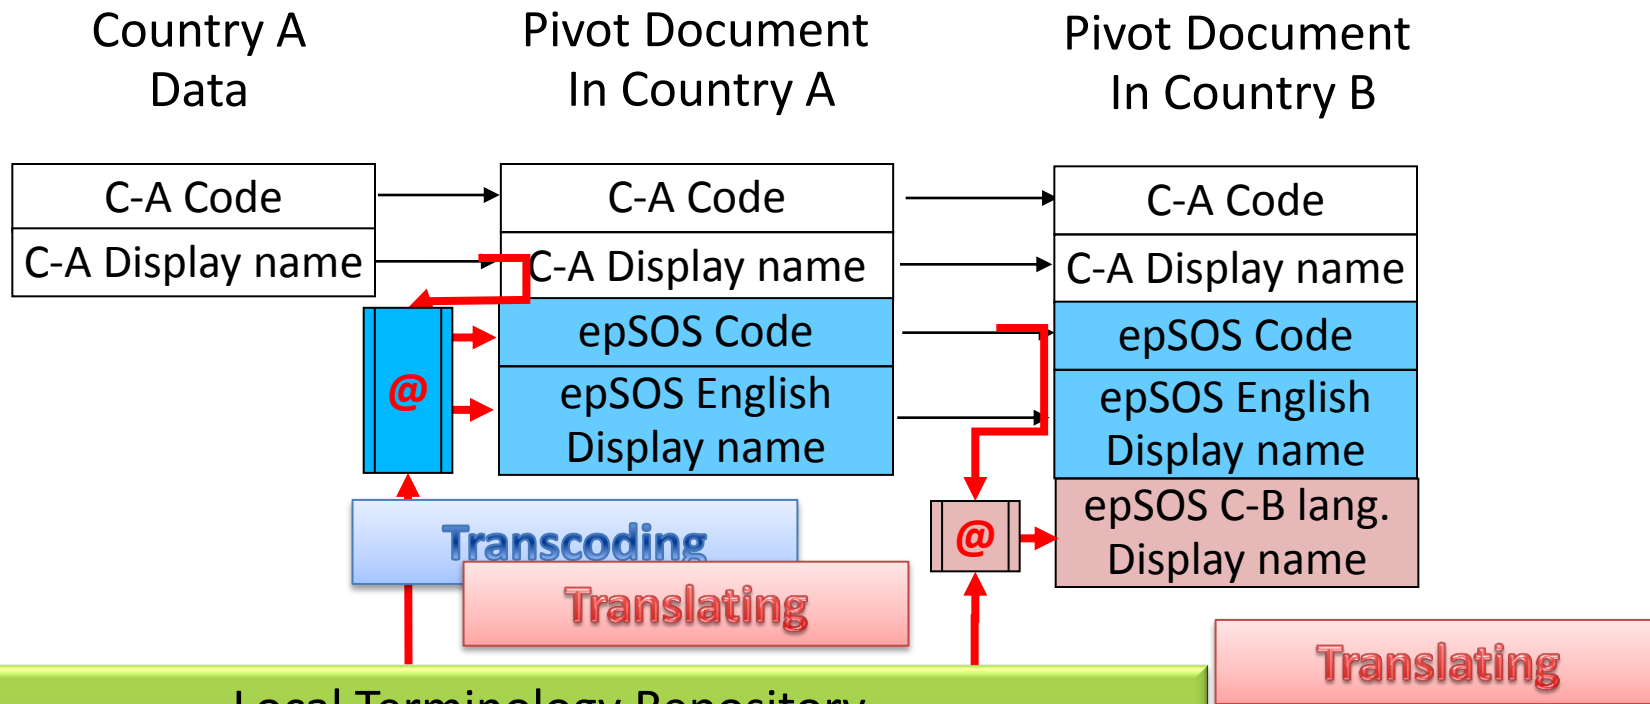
Country A Data

Pivot Document In Country A

Pivot Document In Country B

| C-A Code |
|---|
| C-A Display name |

| C-A Code |
|---|
| C-A Display name |
| epSOS Code |
| epSOS English Display name |

| C-A Code |
|---|
| C-A Display name |
| epSOS Code |
| epSOS English Display name |
| epSOS C-B lang. Display name |

@

@

Transcoding

Translating

Translating

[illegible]